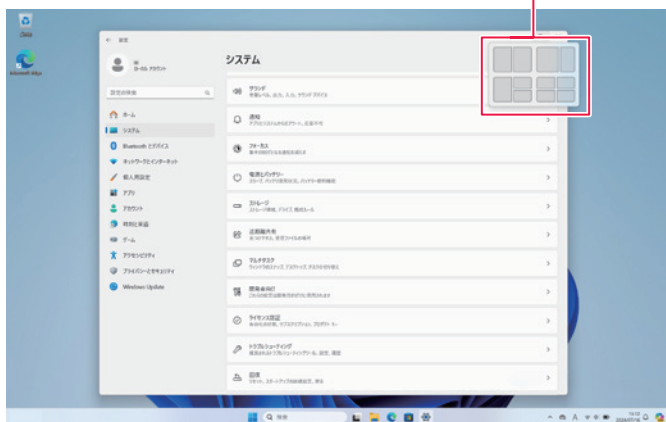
ごみ箱

Microsoft Edge

← 設定

ローカル アカウント

設定の検索

ホーム
システム
Bluetooth とデバイス
ネットワークとインターネット
個人用設定
アプリ
アカウント
時刻と言語
ゲーム
アクセシビリティ
プライバシーとセキュリティ
Windows Update

システム

サウンド
音量レベル、出力、入力、サウンド デバイス

通知
アプリとシステムからのアラート、応答不可

フォーカス
集中のための通知を減らします

電源とバッテリー
スリープ、バッテリーの使用状況、バッテリー節約機能

ストレージ
ストレージ領域、ドライブ、構成ルール

近距離共有
発見可能性、受信ファイルの場所

マルチタスク
ウィンドウのスナップ、デスクトップ、タスクの切り替え

開発者向け
これらの設定は開発目的でのみ使用されます

ライセンス認証
ライセンス認証の状態、サブスクリプション、プロダクト キー

トラブルシューティング
推奨されるトラブルシューティング ツール、設定、履歴

回復
リセット、スタートアップの詳細設定、戻る

検索